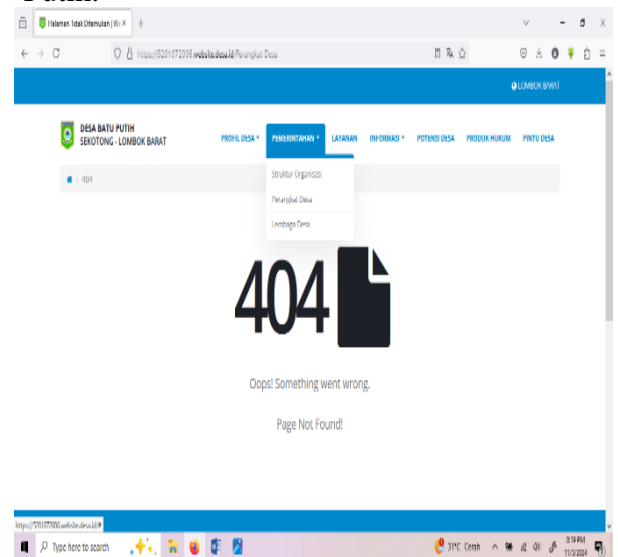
Halaman tidak Ditemukan | W ×

https://5201072006.website.desa.id/Perangkat Desa

LOMBOK BARAT

DESA BATU PUTIH
SEKOTONG - LOMBOK BARAT

PROFIL DESA ▾ PEMERINTAHAN ▾ LAYANAN INFORMASI ▾ POTENSI DESA PRODUK HUKUM PINTU DESA

/ 404

Struktur Organisasi
Perangkat Desa
Lembaga Desa

404

Oops! Something went wrong.

Page Not Found!

https://5201072006.website.desa.id/#

Type here to search

31°C Cerah

8:14 PM
11/3/2024